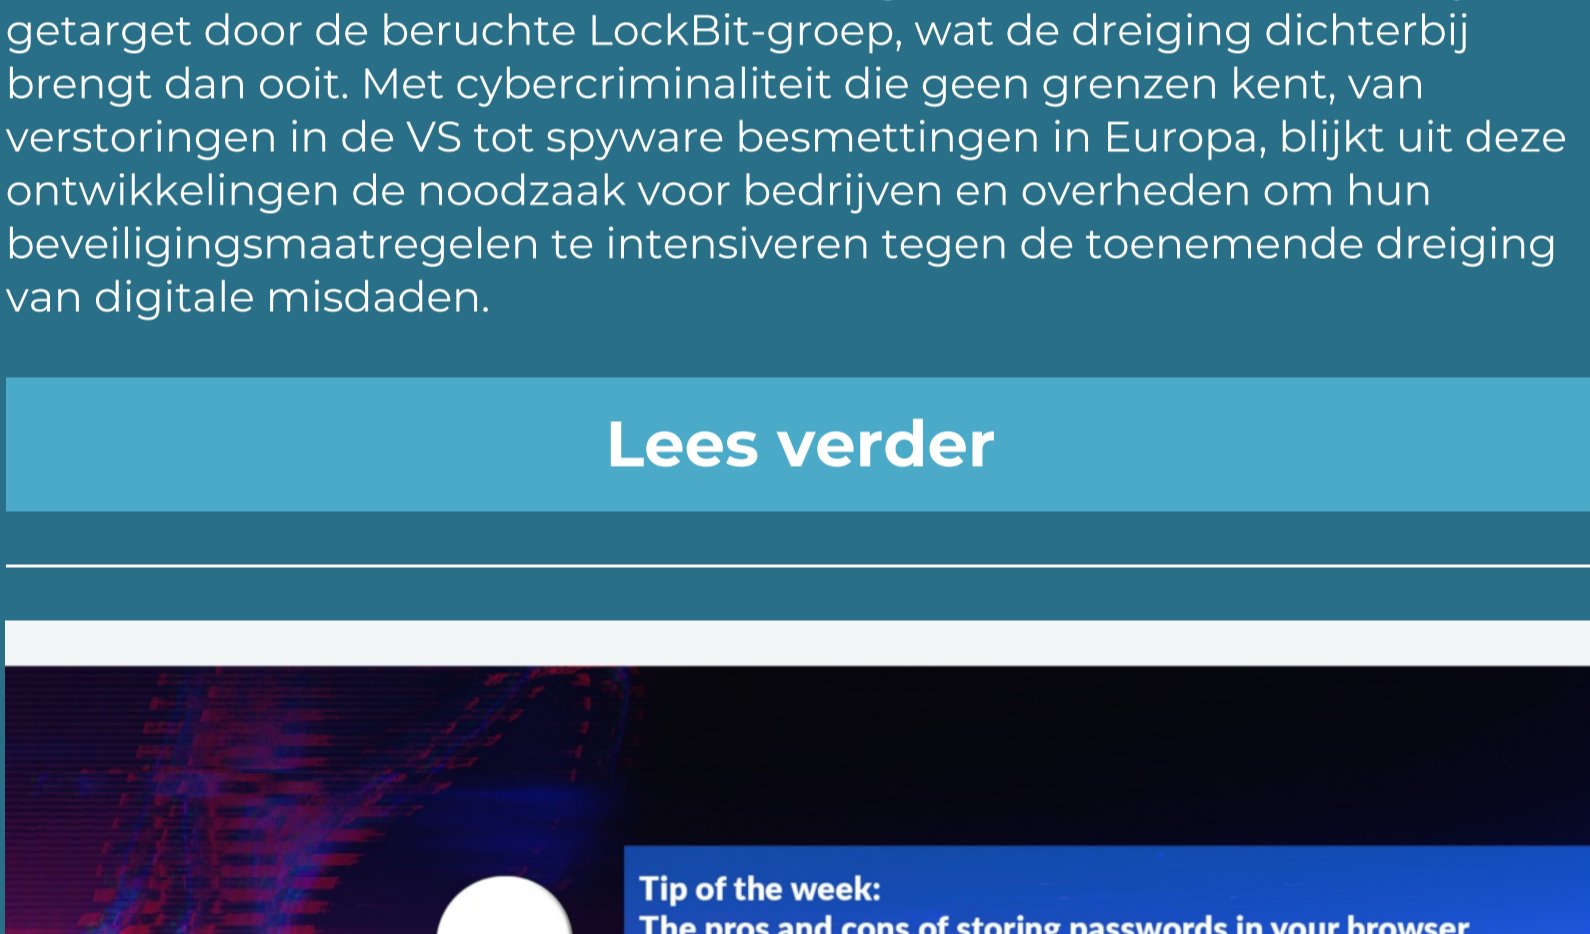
getarget door de beruchte LockBit-groep, wat de dreiging dichterbij brengt dan ooit. Met cybercriminaliteit die geen grenzen kent, van verstoringen in de VS tot spyware besmettingen in Europa, blijkt uit deze ontwikkelingen de noodzaak voor bedrijven en overheden om hun beveiligingsmaatregelen te intensiveren tegen de toenemende dreiging van digitale misdaden.

Lees verder

Tip of the week:
The pros and cons of storing passwords in your browser